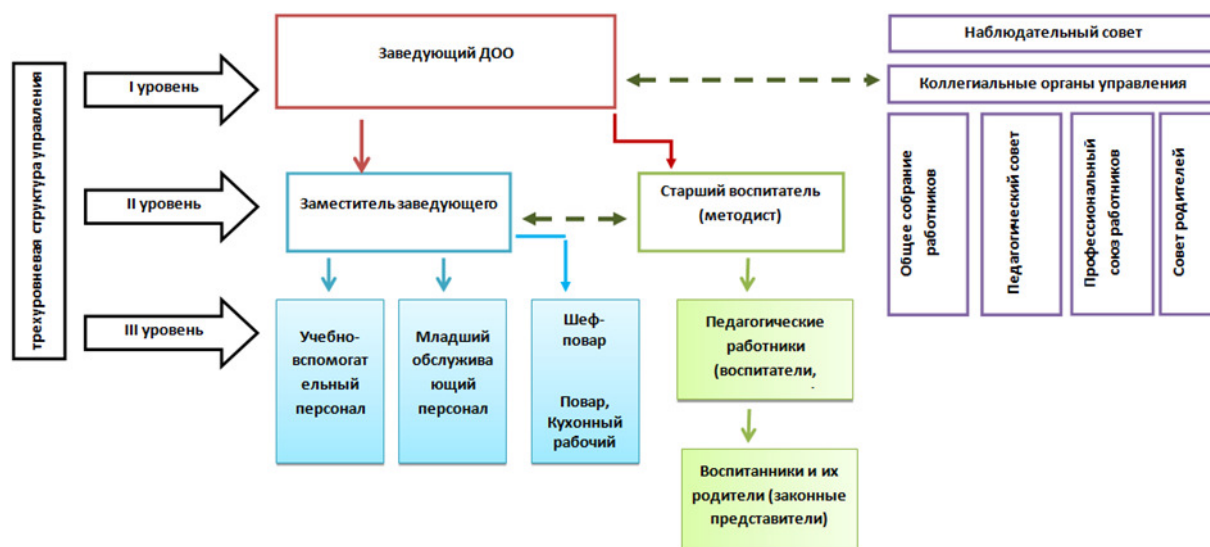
трехуровневая структура управления

I уровень

II уровень

III уровень

Заведующий ДОО

Заместитель заведующего

Старший воспитатель (методист)

Учебно-вспомогательный персонал

Младший обслуживающий персонал

Шеф-повар

Повар, Кухонный рабочий

Педагогические работники (воспитатели,

Воспитанники и их родители (законные представители)

Наблюдательный совет

Коллегиальные органы управления

Общее собрание работников

Педагогический совет

Профессиональный союз работников

Совет родителей